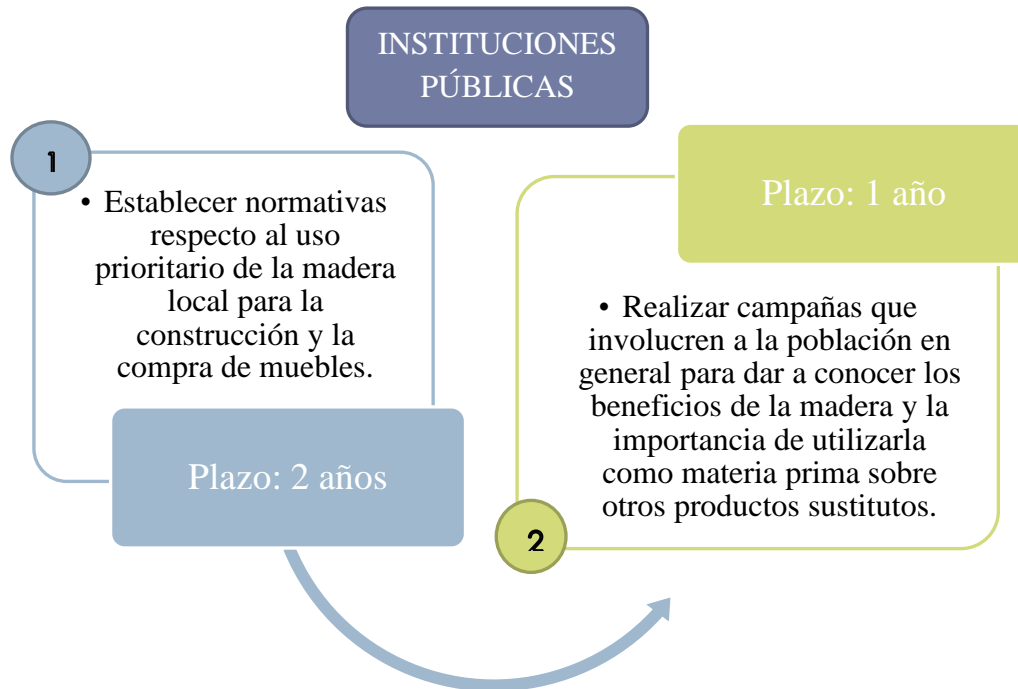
INSTITUCIONES PÚBLICAS

1

• Establecer normativas respecto al uso prioritario de la madera local para la construcción y la compra de muebles.

Plazo: 2 años

Plazo: 1 año

• Realizar campañas que involucren a la población en general para dar a conocer los beneficios de la madera y la importancia de utilizarla como materia prima sobre otros productos sustitutos.

2